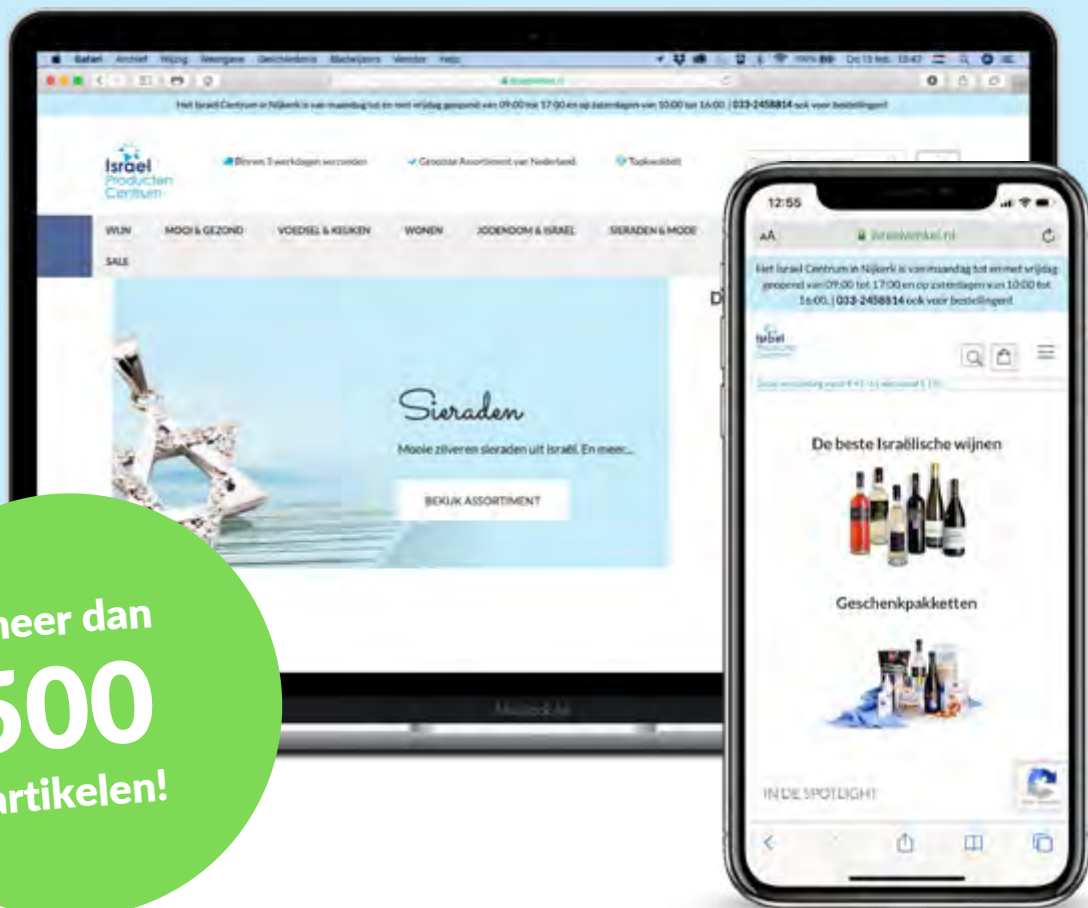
Safari Archief Wijzig Weergave Geschiedenis Bladwijzers Venster Help

Het Israel Centrum in Nijkerk is van maandag tot en met vrijdag geopend van 09:00 tot 17:00 en op zaterdagen van 10:00 tot 16:00. | 033-2458814 ook voor bestellingen!

Israel Producten Centrum

Binnen 3 werkdagen verzonden

Grootste Assortiment van Nederland

Topkwaliteit

WIJN MOOI & GEZOND VOEDSEL & KEUKEN WONEN JODENDOM & ISRAEL SIERADEN & MODE

SALE

Sieraden

Mooie zilveren sieraden uit Israël. En meer...

BEKIJK ASSORTIMENT

D

MacBook Air

12:55

AA israelwinkel.nl

Het Israel Centrum in Nijkerk is van maandag tot en met vrijdag geopend van 09:00 tot 17:00 en op zaterdagen van 10:00 tot 16:00. | 033-2458814 ook voor bestellingen!

Israel

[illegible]

De beste Israëlische wijnen

Geschenkpakketten

IN DE SPOTLIGHT

meer dan

500

artikelen!